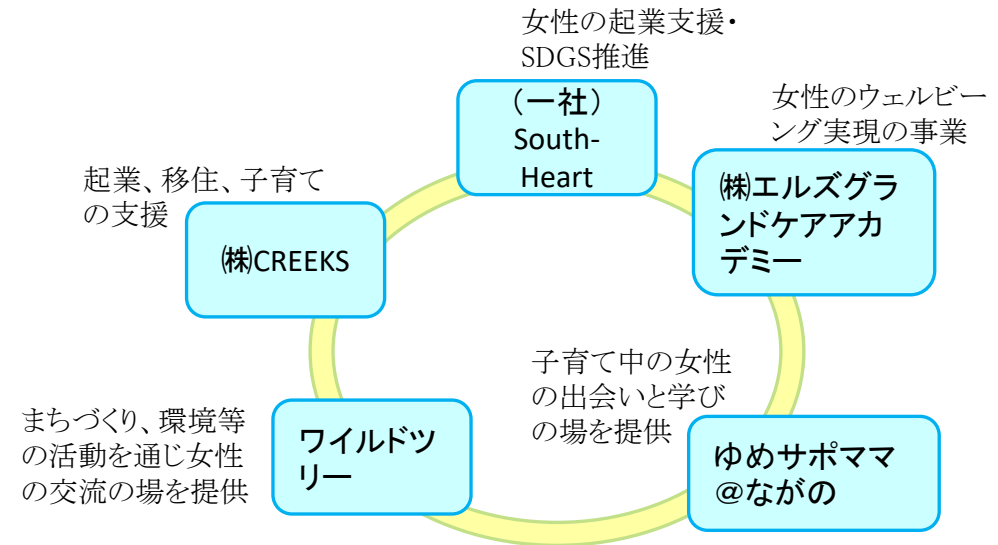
女性の起業支援・SDGS推進

（一社）South-Heart

女性のウェルビーング実現の事業

㈱エルズグランドケアアカデミー

起業、移住、子育ての支援

㈱CREEKS

子育て中の女性の出会いと学びの場を提供

ゆめサポママ@ながの

まちづくり、環境等の活動を通じ女性の交流の場を提供

ワイルドツリー